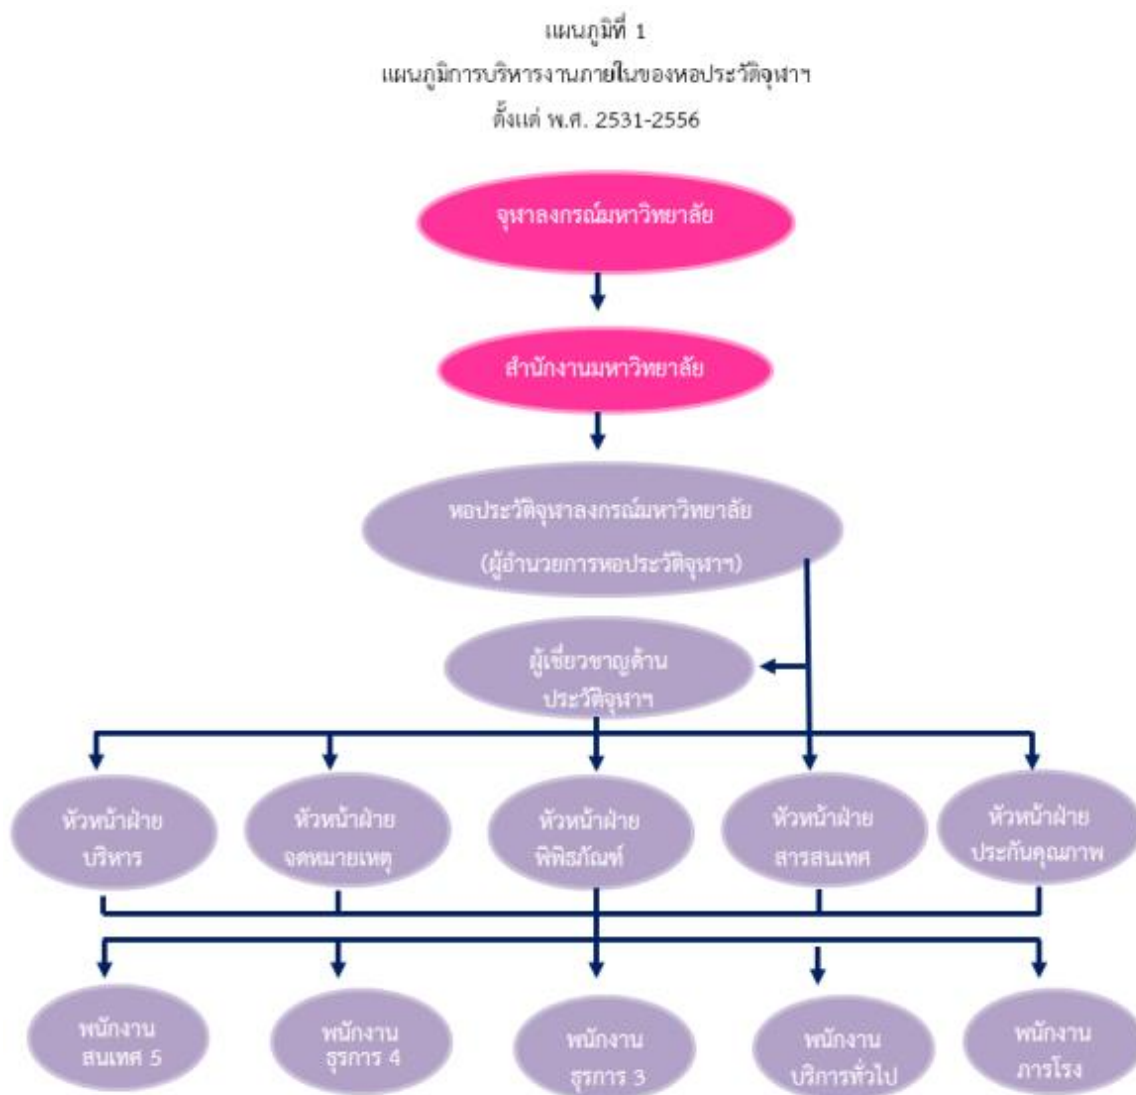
แผนภูมิที่ 1
แผนภูมิการบริหารงานภายในของหอประวัติจุฬาฯ
ตั้งแต่ พ.ศ. 2531-2556

จุฬาลงกรณ์มหาวิทยาลัย

สำนักงานมหาวิทยาลัย

หอประวัติจุฬาลงกรณ์มหาวิทยาลัย
(ผู้อำนวยการหอประวัติจุฬาฯ)

ผู้เชี่ยวชาญด้าน
ประวัติจุฬาฯ

หัวหน้าฝ่าย
บริหาร

หัวหน้าฝ่าย
จดหมายเหตุ

หัวหน้าฝ่าย
พิพิธภัณฑ์

หัวหน้าฝ่าย
สารสนเทศ

หัวหน้าฝ่าย
ประกันคุณภาพ

พนักงาน
สนเทศ 5

พนักงาน
ธุรการ 4

พนักงาน
ธุรการ 3

พนักงาน
บริการทั่วไป

พนักงาน
ภารโรง